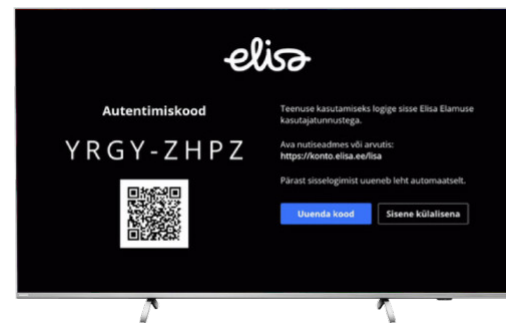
elisa

Autentimiskood

YRGY-ZHPZ

Teenuse kasutamiseks logige sisse Elisa Elamuse kasutajatunnustega.

Ava nutiseadmes või arvutis:
https://konto.elisa.ee/lisa

Pärast sisselogimist uueneb leht automaatselt.

Uuenda kood

Sisene külalisena